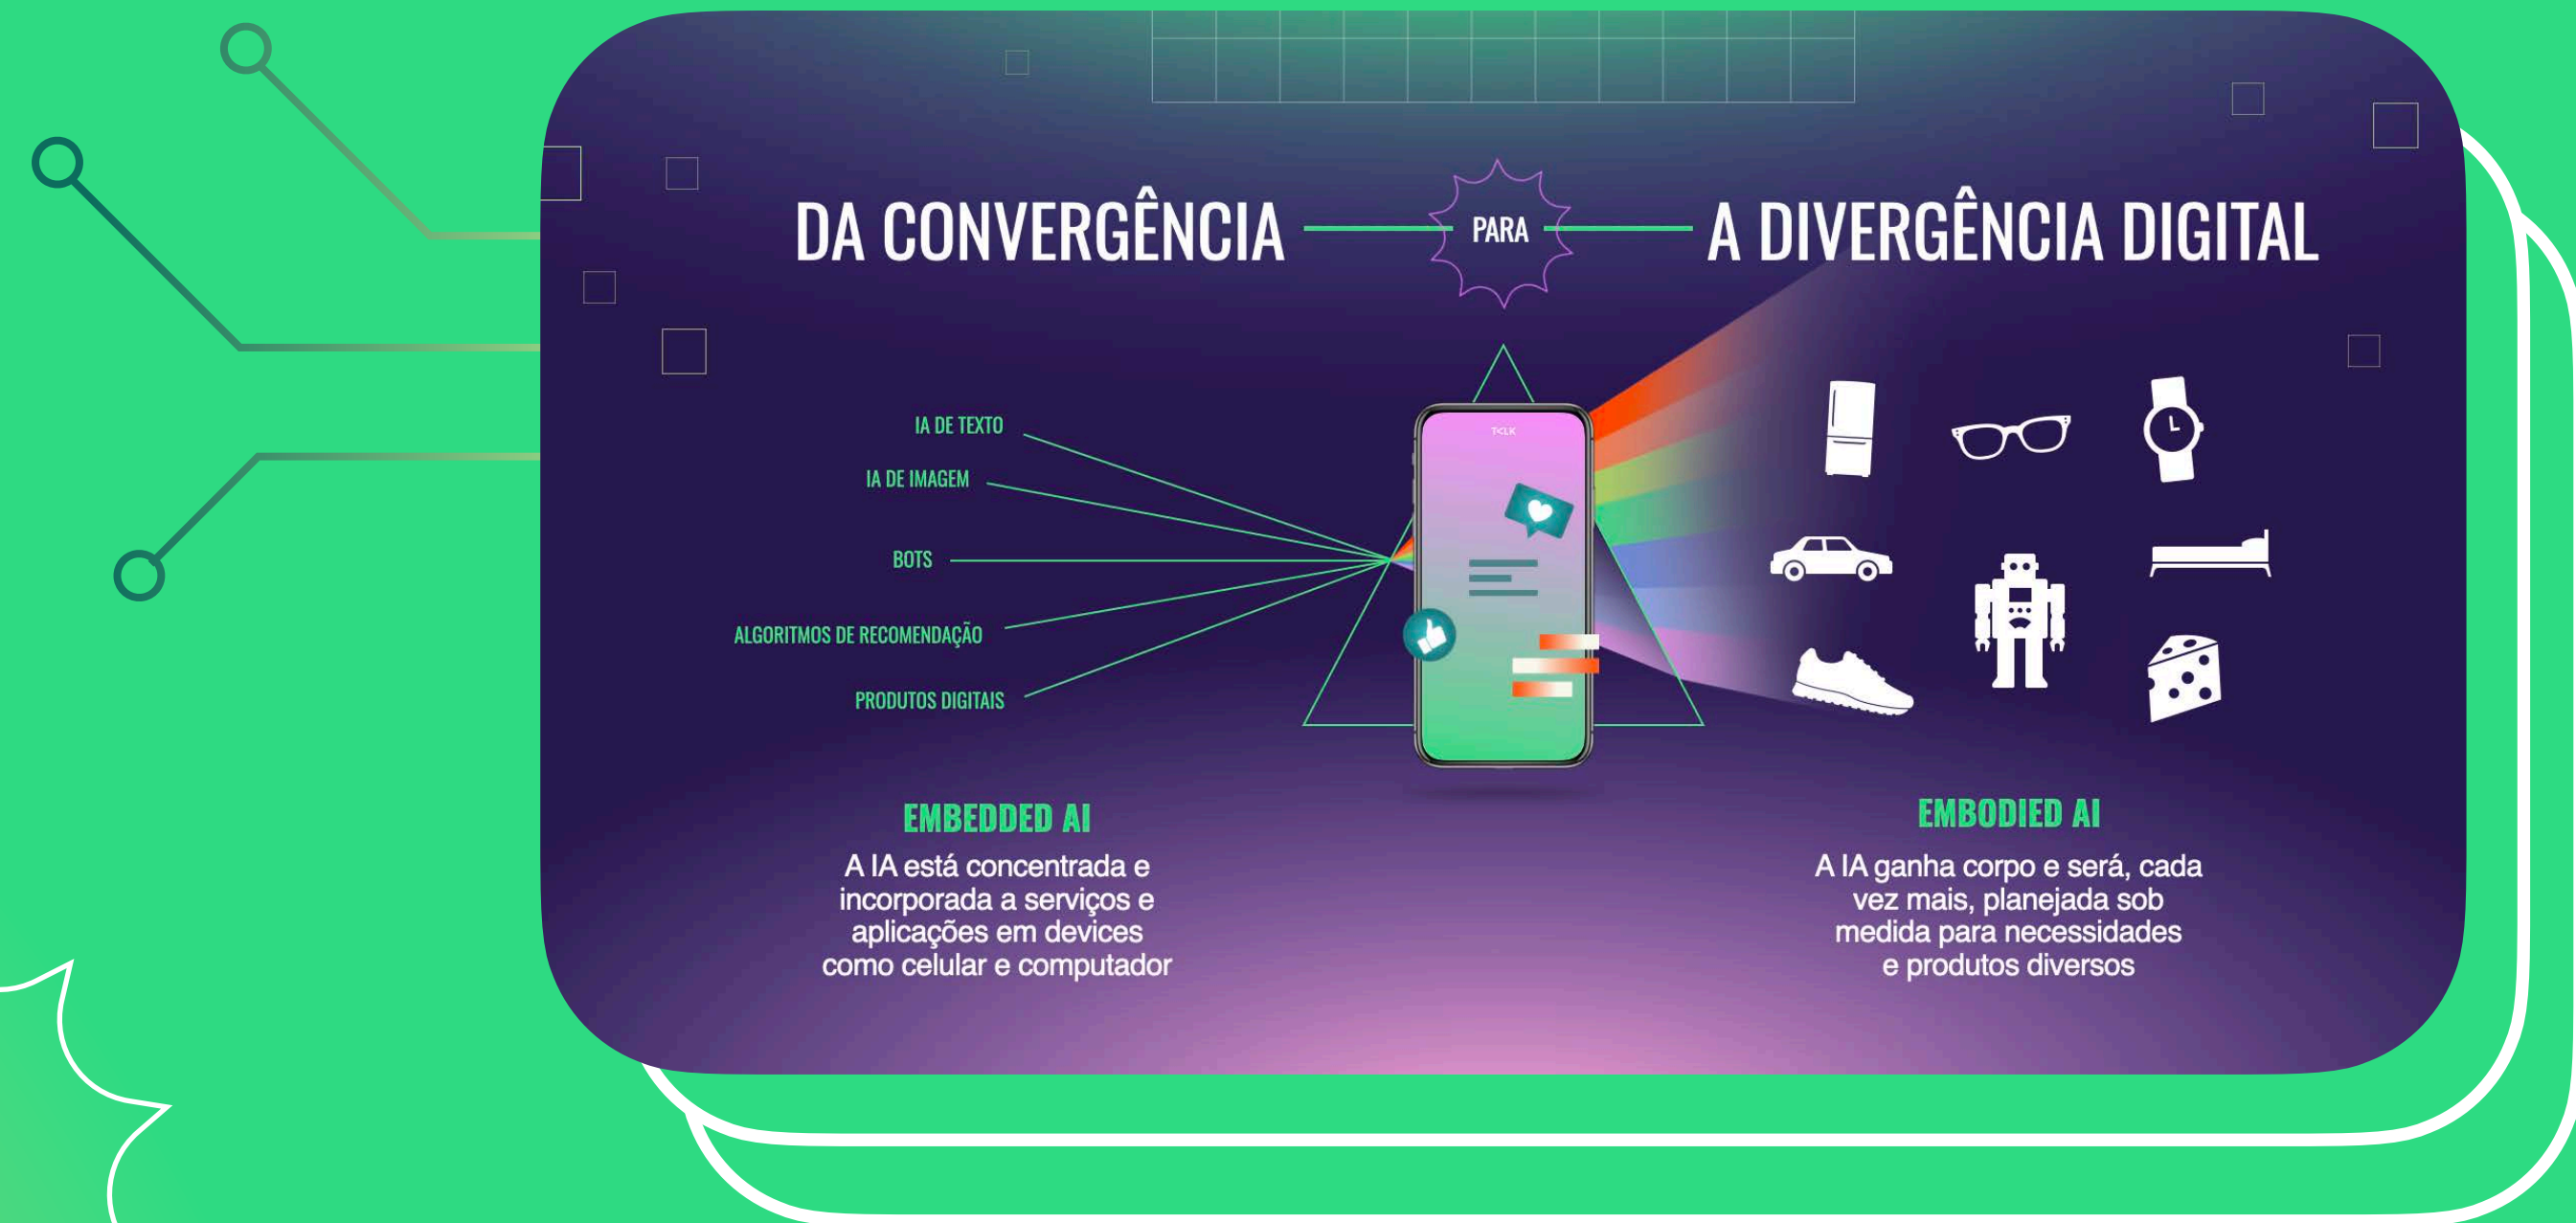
DA CONVERGÊNCIA PARA A DIVERGÊNCIA DIGITAL

IA DE TEXTO
IA DE IMAGEM
BOTS
ALGORITMOS DE RECOMENDAÇÃO
PRODUTOS DIGITAIS

TALK

EMBEDDED AI
A IA está concentrada e incorporada a serviços e aplicações em devices como celular e computador

EMBODIED AI
A IA ganha corpo e será, cada vez mais, planejada sob medida para necessidades e produtos diversos